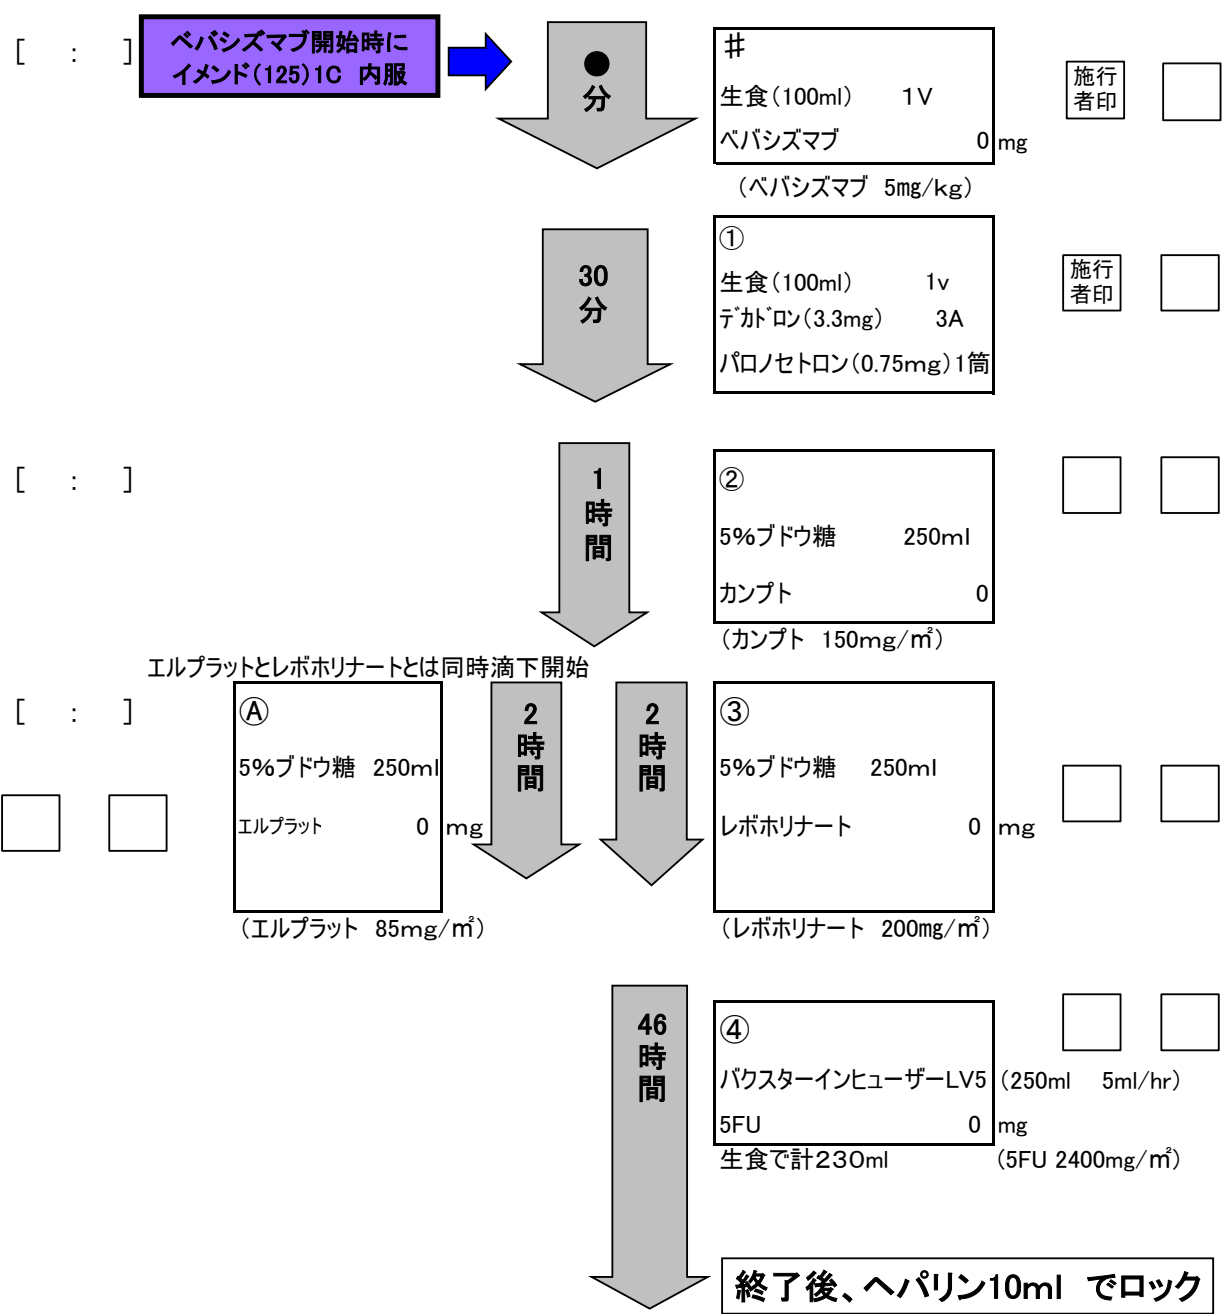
[ : ]

ベバシズマブ開始時に
イメンド(125)1C 内服

●
分

♯
生食(100ml) 1V
ベバシズマブ 0 mg

(ベバシズマブ 5mg/kg)

施行者印

30
分

①
生食(100ml) 1v
デカドロン(3.3mg) 3A
パロノセトロン(0.75mg)1筒

施行者印

[ : ]

1
時
間

②
5%ブドウ糖 250ml
カンプト 0

(カンプト 150mg/m²)

エルプラットとレボホリナートとは同時滴下開始

[ : ]

Ⓐ
5%ブドウ糖 250ml
エルプラット 0 mg

(エルプラット 85mg/m²)

2
時
間

2
時
間

③
5%ブドウ糖 250ml
レボホリナート 0 mg

(レボホリナート 200mg/m²)

46
時
間

④
バクスターインヒューザーLV5 (250ml 5ml/hr)
5FU 0 mg
生食で計230ml (5FU 2400mg/m²)

終了後、ヘパリン10ml でロック